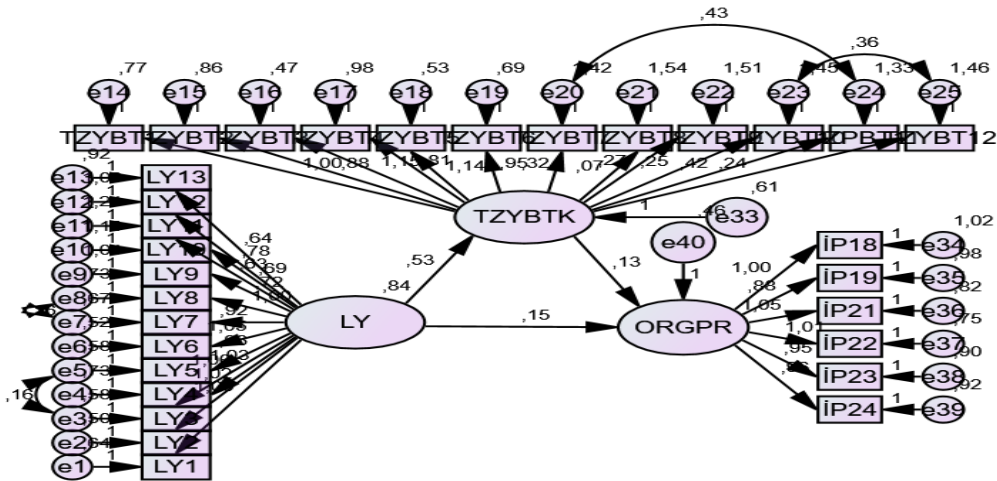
,43
,36
,77 ,86 ,47 ,98 ,53 ,69 1,42 1,54 1,51 1,45 1,33 1,46
e14 e15 e16 e17 e18 e19 e20 e21 e22 e23 e24 e25
TZYBT1 ZYBT2 ZYBT3 ZYBT4 ZYBT5 ZYBT6 ZYBT7 ZYBT8 ZYBT9 ZYBT10 ZYBT11 ZYBT12
1,00 ,88 1,15 ,81 1,14 ,95 ,32 ,07 ,27 ,25 ,42 ,24
,92
e13 LY13
e12 LY12
e11 LY11
e10 LY10
e9 ,73 LY9
e8 ,67 LY8
e7 ,52 LY7
e6 ,58 LY6
e5 ,73 LY5
e4 ,58 LY4
e3 ,50 LY3
e2 ,64 LY2
e1 LY1
,16
,64 ,78 ,63 ,69 ,72 1,00 ,92 1,05 ,93 1,03
TZYBTK
,61
,46 e33
1
e40
1
,53
,84
LY
,13
,15
ORGPR
1,00 ,88 1,05 1,01 ,95 ,86
İP18 İP19 İP21 İP22 İP23 İP24
1 1 1 1 1 1
e34 e35 e36 e37 e38 e39
1,02 ,98 ,82 ,75 ,90 ,92